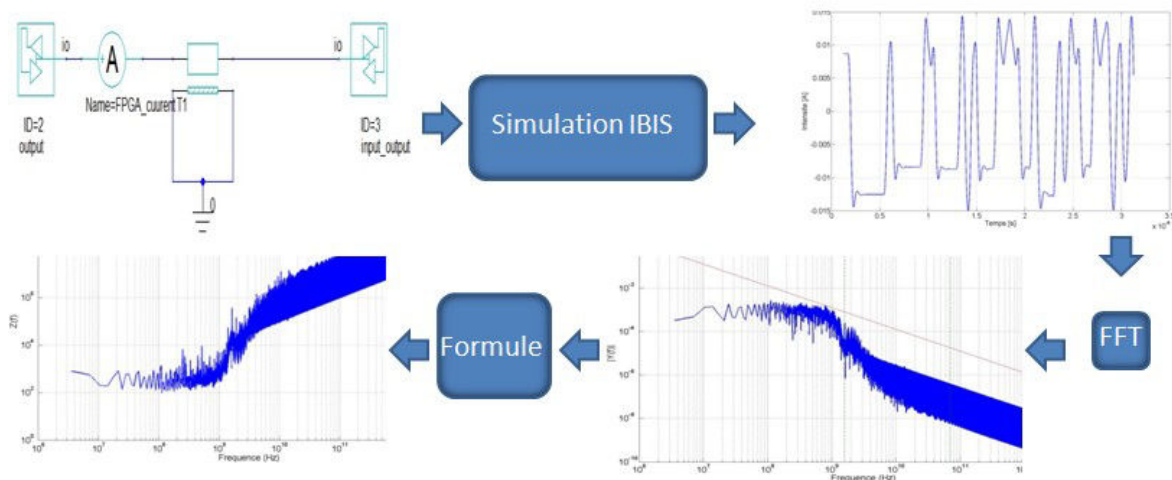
io

A

Name=FPGA_curent T1

io

ID=2
output

ID=3
input_output

0

Simulation IBIS

0.015
0.01
0.005
0
-0.005
-0.01
-0.015

Intensite [A]

0 0.5 1 1.5 2 2.5 3 3.5

Temps [s]

x 10⁻⁸

FFT

$10^{-2}$
$10^{-4}$
$10^{-6}$
$10^{-8}$
$10^{-10}$

|Y(f)|

$10^{6}$ $10^{7}$ $10^{8}$ $10^{9}$ $10^{10}$ $10^{11}$ $10^{12}$

Frequence (Hz)

Formule

$10^{6}$
$10^{4}$
$10^{2}$
$10^{0}$

Z(f)

$10^{6}$ $10^{7}$ $10^{8}$ $10^{9}$ $10^{10}$ $10^{11}$

Frequence (Hz)